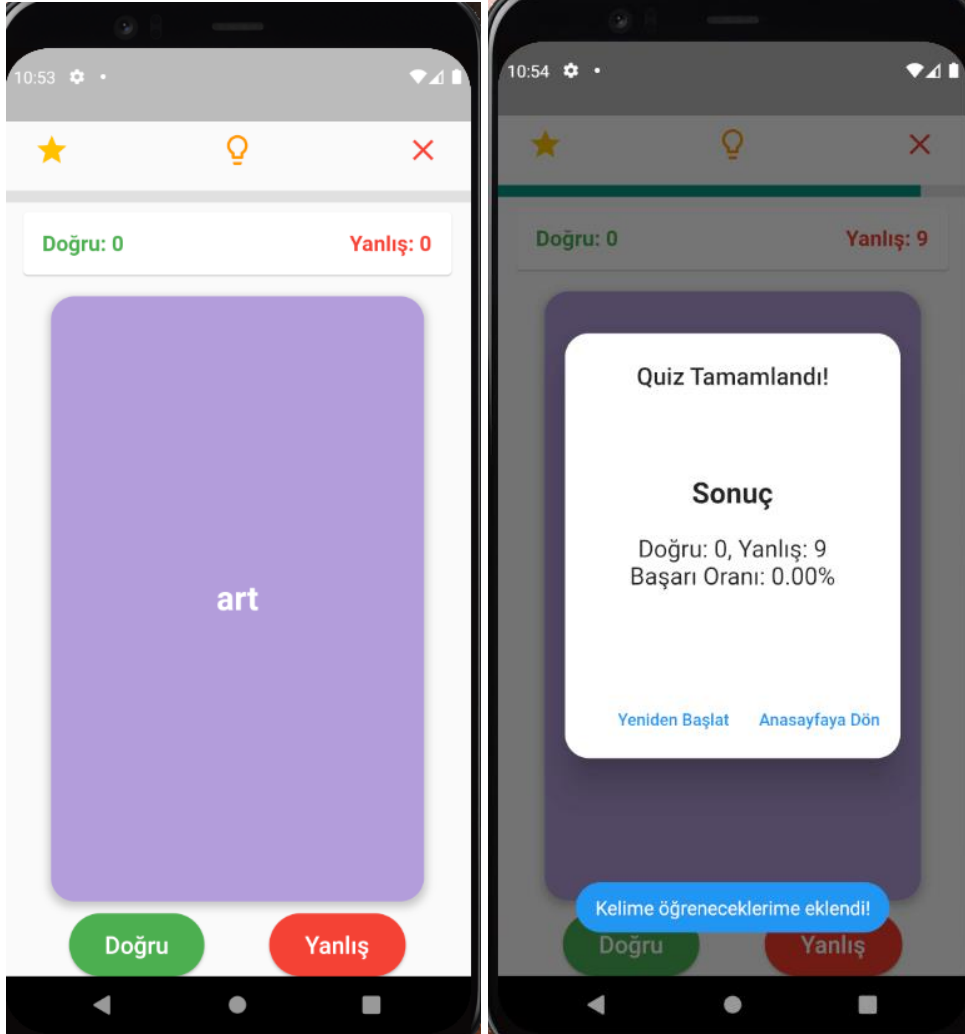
10:53

Doğru: 0

Yanlış: 0

art

Doğru

Yanlış

10:54

Doğru: 0

Yanlış: 9

Quiz Tamamlandı!

Sonuç

Doğru: 0, Yanlış: 9
Başarı Oranı: 0.00%

Yeniden Başlat

Anasayfaya Dön

Kelime öğreneceklerime eklendi!

Doğru

Yanlış